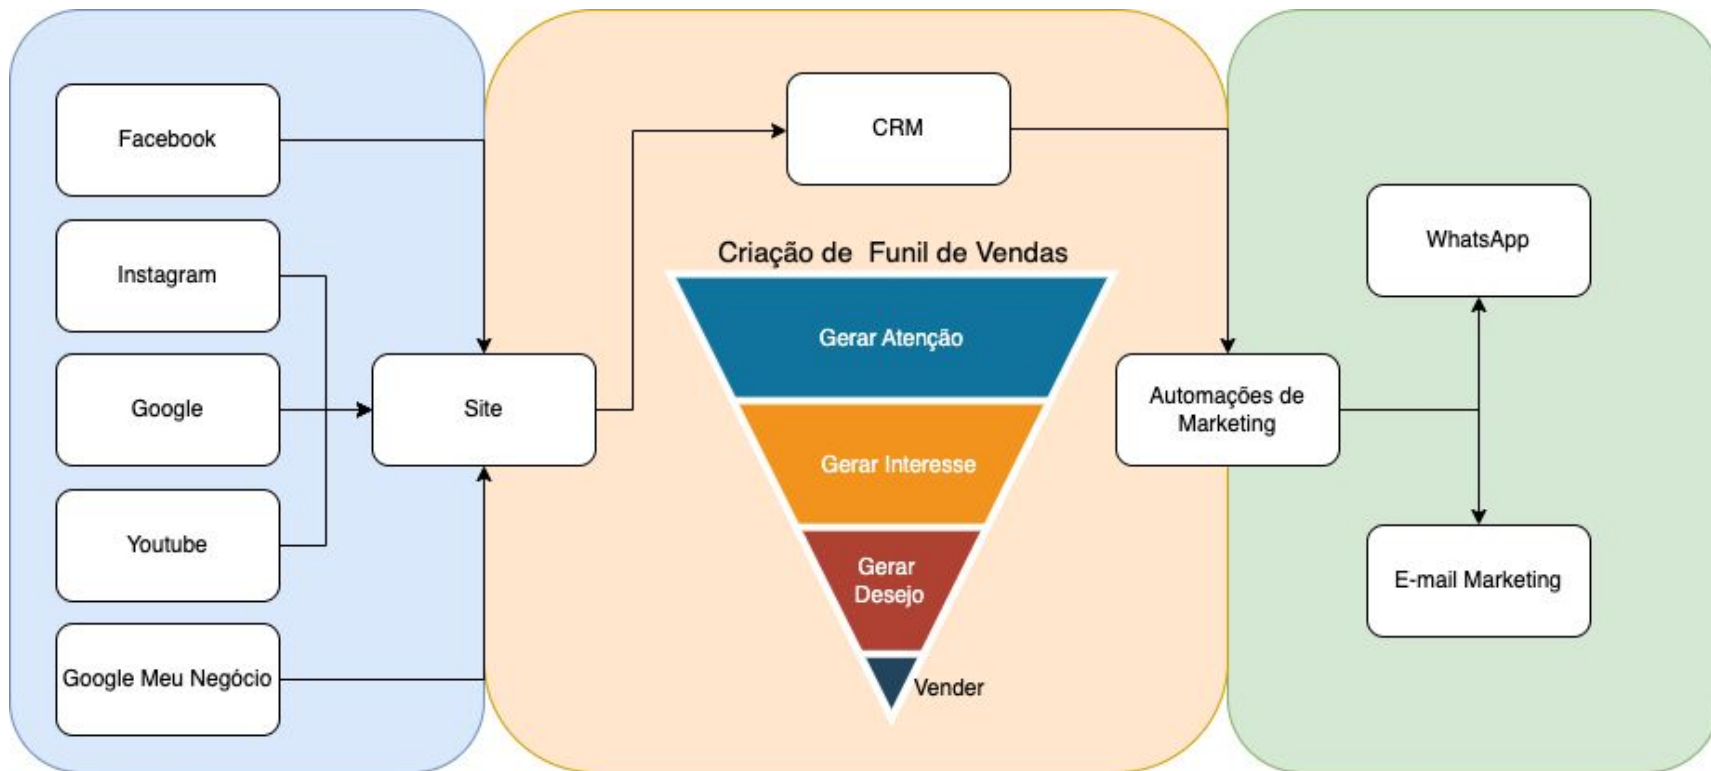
Facebook

Instagram

Google

Youtube

Google Meu Negócio

Site

CRM

Criação de Funil de Vendas

Gerar Atenção

Gerar Interesse

Gerar Desejo

Vender

Automações de Marketing

WhatsApp

E-mail Marketing